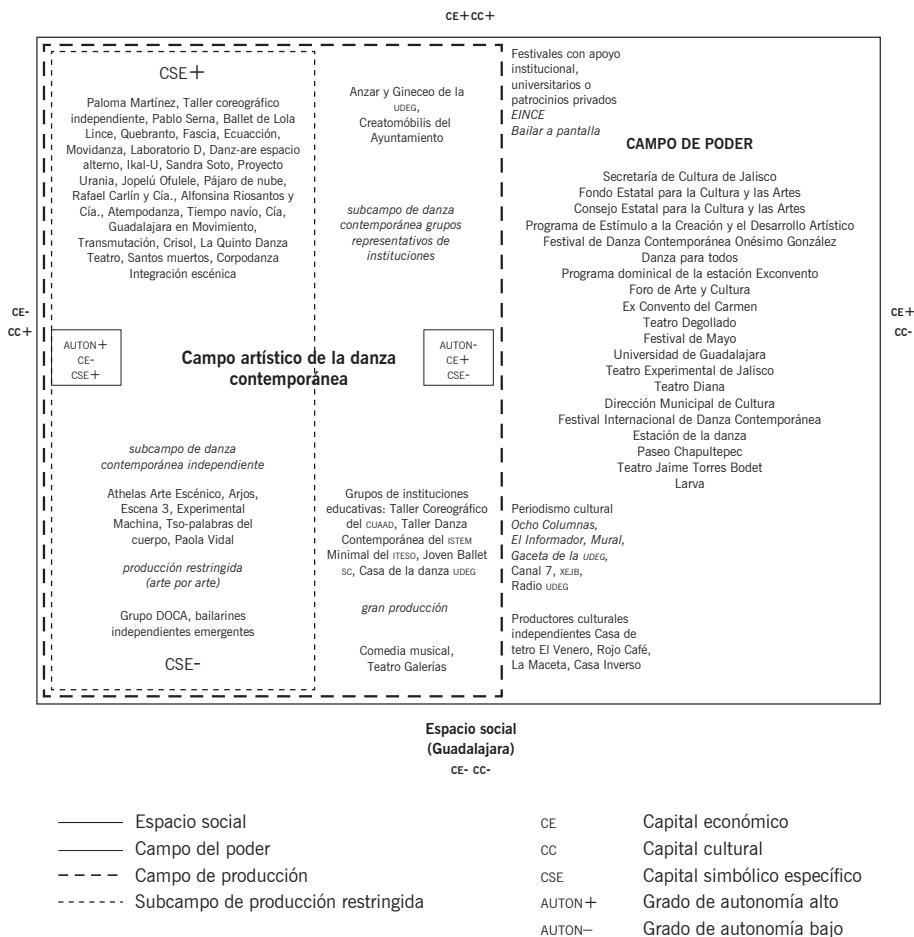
CE+CC+

CSE+

Paloma Martínez, Taller coreográfico independiente, Pablo Serna, Ballet de Lola Lince, Quebranto, Fascia, Ecuacción, Movidanza, Laboratorio D, Danz-are espacio alterno, Ikal-U, Sandra Soto, Proyecto Urania, Jopelú Ofulele, Pájaro de nube, Rafael Carlín y Cía., Alfonsina Riosantos y Cía., Atempodanza, Tiempo navío, Cía, Guadalajara en Movimiento, Transmutación, Crisol, La Quinto Danza Teatro, Santos muertos, Corpodanza Integración escénica

Anzar y Gineceo de la UDEG, Creatomóbilis del Ayuntamiento

*subcampo de danza contemporánea grupos representativos de instituciones*

Festivales con apoyo institucional, universitarios o patrocinios privados
*EINCE*
*Bailar a pantalla*

**CAMPO DE PODER**

Secretaría de Cultura de Jalisco
Fondo Estatal para la Cultura y las Artes
Consejo Estatal para la Cultura y las Artes
Programa de Estímulo a la Creación y el Desarrollo Artístico
Festival de Danza Contemporánea Onésimo González
Danza para todos
Programa dominical de la estación Exconvento
Foro de Arte y Cultura
Ex Convento del Carmen
Teatro Degollado
Festival de Mayo
Universidad de Guadalajara
Teatro Experimental de Jalisco
Teatro Diana
Dirección Municipal de Cultura
Festival Internacional de Danza Contemporánea
Estación de la danza
Paseo Chapultepec
Teatro Jaime Torres Bodet
Larva

CE-
CC+

AUTON+
CE-
CSE+

**Campo artístico de la danza contemporánea**

AUTON-
CE+
CSE-

CE+
CC-

*subcampo de danza contemporánea independiente*

Athelas Arte Escénico, Arjos, Escena 3, Experimental Machina, Tso-palabras del cuerpo, Paola Vidal

*producción restringida (arte por arte)*

Grupo DOCA, bailarines independientes emergentes

CSE-

Grupos de instituciones educativas: Taller Coreográfico del CUAAD, Taller Danza Contemporánea del ISTEM Minimal del ITESO, Joven Ballet SC, Casa de la danza UDEG

*gran producción*

Comedia musical, Teatro Galerías

Periodismo cultural
*Ocho Columnas, El Informador, Mural, Gaceta de la UDEG,*
Canal 7, XEJB, Radio UDEG

Productores culturales independientes Casa de tetro El Venero, Rojo Café, La Maceta, Casa Inverso

**Espacio social (Guadalajara)**
CE- CC-

Espacio social
Campo del poder
Campo de producción
Subcampo de producción restringida

| | |
|---|---|
| CE | Capital económico |
| CC | Capital cultural |
| CSE | Capital simbólico específico |
| AUTON+ | Grado de autonomía alto |
| AUTON– | Grado de autonomía bajo |